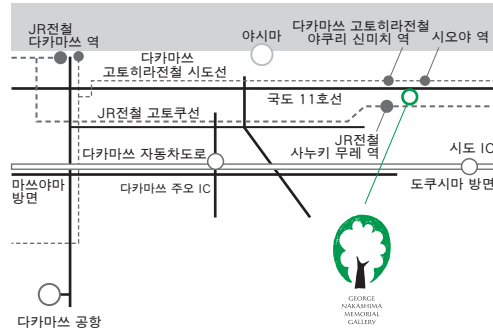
JR전철
다카마쓰 역

야시마

다카마쓰 고토히라전철
야쿠리 신미치 역

시오야 역

다카마쓰
고토히라전철 시도선

국도 11호선

JR전철 고토쿠선

JR전철
사누키 무레 역

다카마쓰 자동차도로

시도 IC

다카마쓰 주오 IC

마쓰야마
방면

도쿠시마 방면

다카마쓰 공항

GEORGE
NAKASHIMA
MEMORIAL
GALLERY